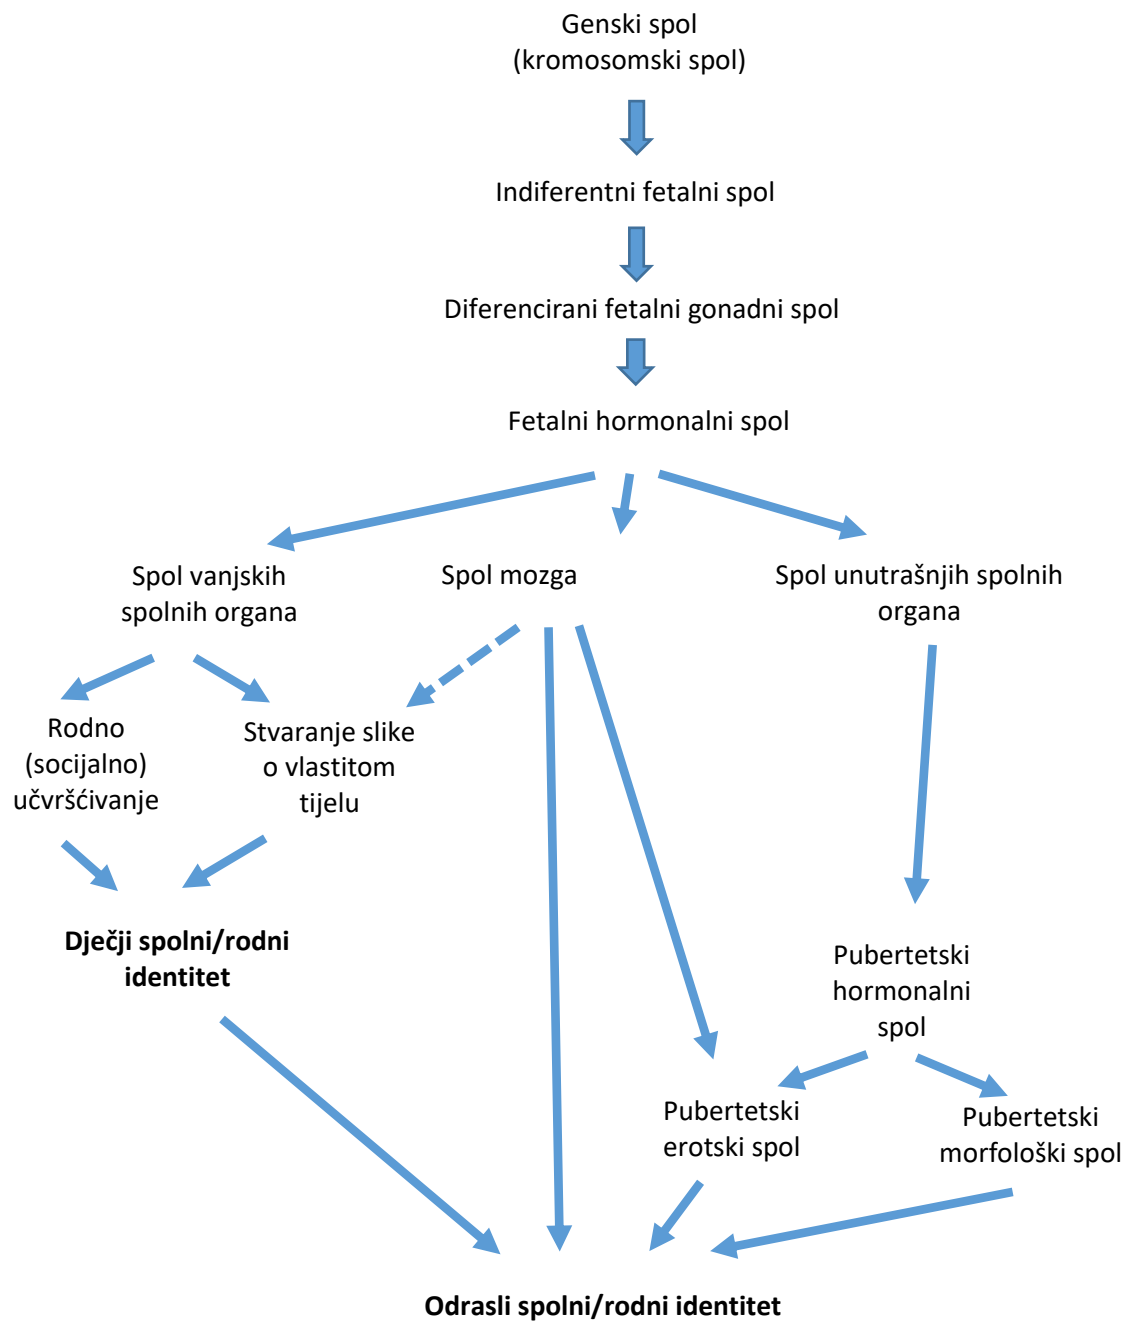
Genski spol
(kromosomski spol)

Indiferentni fetalni spol

Diferencirani fetalni gonadni spol

Fetalni hormonalni spol

Spol vanjskih spolnih organa

Spol mozga

Spol unutrašnjih spolnih organa

Rodno (socijalno) učvršćivanje

Stvaranje slike o vlastitom tijelu

**Dječji spolni/rodni identitet**

Pubertetski hormonalni spol

Pubertetski erotski spol

Pubertetski morfološki spol

**Odrasli spolni/rodni identitet**